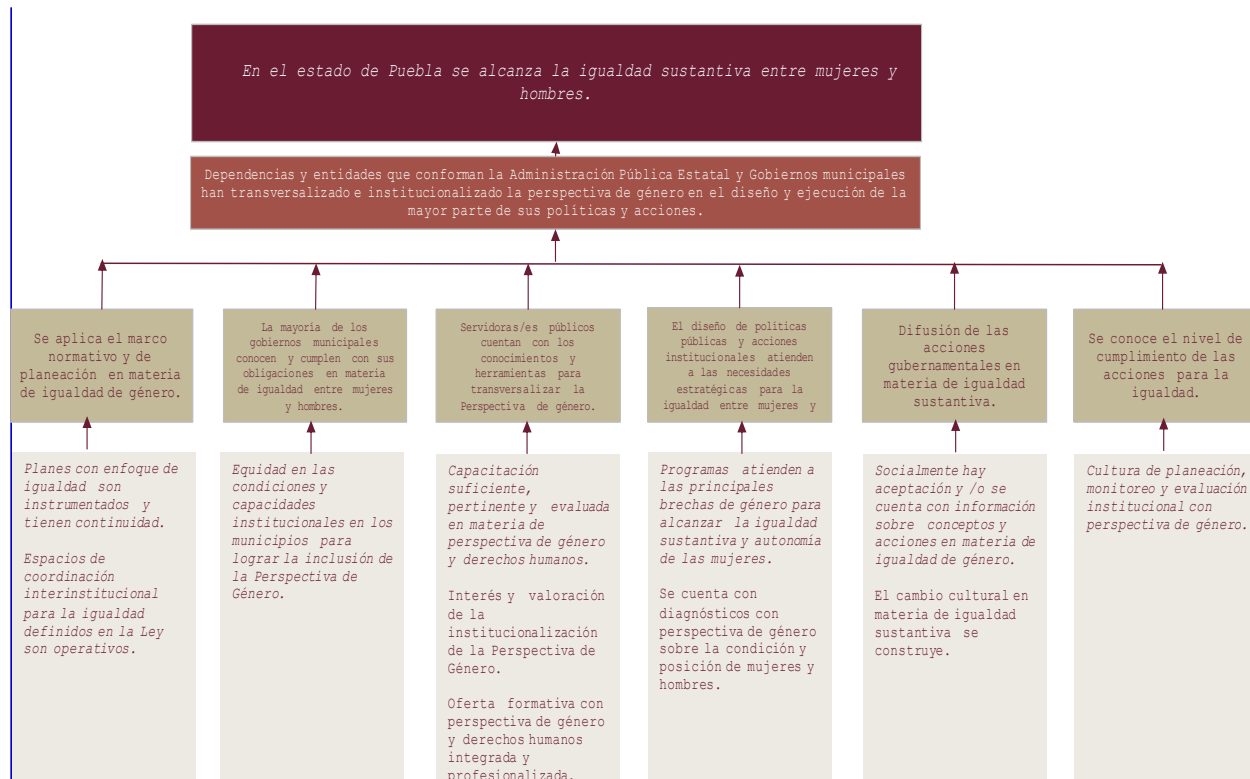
En el estado de Puebla se alcanza la igualdad sustantiva entre mujeres y hombres.

Dependencias y entidades que conforman la Administración Pública Estatal y Gobiernos municipales han transversalizado e institucionalizado la perspectiva de género en el diseño y ejecución de la mayor parte de sus políticas y acciones.

Se aplica el marco normativo y de planeación en materia de igualdad de género.

La mayoría de los gobiernos municipales conocen y cumplen con sus obligaciones en materia de igualdad entre mujeres y hombres.

Servidoras/es públicos cuentan con los conocimientos y herramientas para transversalizar la Perspectiva de género.

El diseño de políticas públicas y acciones institucionales atienden a las necesidades estratégicas para la igualdad entre mujeres y

Difusión de las acciones gubernamentales en materia de igualdad sustantiva.

Se conoce el nivel de cumplimiento de las acciones para la igualdad.

Planes con enfoque de igualdad son instrumentados y tienen continuidad.

Espacios de coordinación interinstitucional para la igualdad definidos en la Ley son operativos.

Equidad en las condiciones y capacidades institucionales en los municipios para lograr la inclusión de la Perspectiva de Género.

Capacitación suficiente, pertinente y evaluada en materia de perspectiva de género y derechos humanos.

Interés y valoración de la institucionalización de la Perspectiva de Género.

Oferta formativa con perspectiva de género y derechos humanos integrada y profesionalizada.

Programas atienden a las principales brechas de género para alcanzar la igualdad sustantiva y autonomía de las mujeres.

Se cuenta con diagnósticos con perspectiva de género sobre la condición y posición de mujeres y hombres.

Socialmente hay aceptación y /o se cuenta con información sobre conceptos y acciones en materia de igualdad de género.

El cambio cultural en materia de igualdad sustantiva se construye.

Cultura de planeación, monitoreo y evaluación institucional con perspectiva de género.